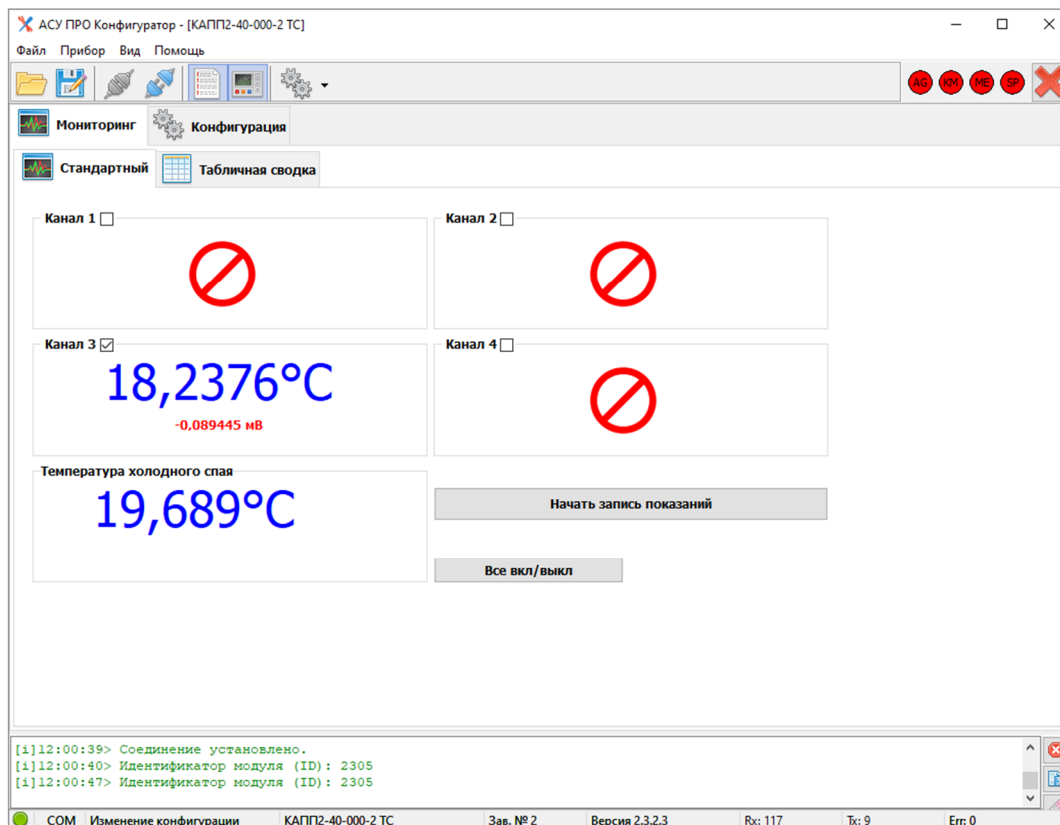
АСУ ПРО Конфигуратор - [КАПП2-40-000-2 ТС]

Файл Прибор Вид Помощь

AG KM ME SP

Мониторинг Конфигурация

Стандартный Табличная сводка

Канал 1

Канал 2

Канал 3
18,2376°C
-0,089445 мВ

Канал 4

Температура холодного спая
19,689°C

Начать запись показаний

Все вкл/выкл

[i]12:00:39> Соединение установлено.
[i]12:00:40> Идентификатор модуля (ID): 2305
[i]12:00:47> Идентификатор модуля (ID): 2305

COM | Изменение конфигурации | КАПП2-40-000-2 ТС | Зав. № 2 | Версия 2.3.2.3 | Rx: 117 | Tx: 9 | Err: 0